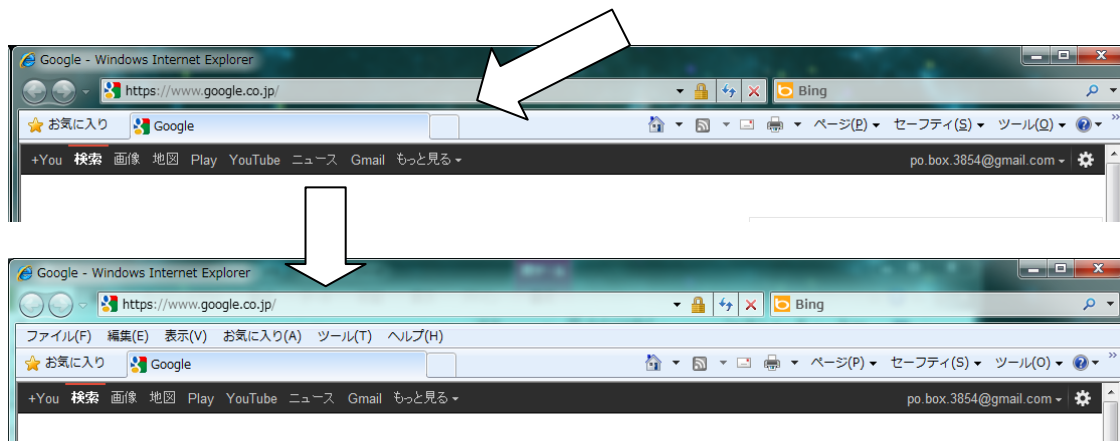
Google - Windows Internet Explorer

https://www.google.co.jp/

Bing

お気に入り Google

ページ(P) セーフティ(S) ツール(O)

+You 検索 画像 地図 Play YouTube ニュース Gmail もっと見る

po.box.3854@gmail.com

Google - Windows Internet Explorer

https://www.google.co.jp/

Bing

ファイル(F) 編集(E) 表示(V) お気に入り(A) ツール(T) ヘルプ(H)

お気に入り Google

ページ(P) セーフティ(S) ツール(O)

+You 検索 画像 地図 Play YouTube ニュース Gmail もっと見る

po.box.3854@gmail.com